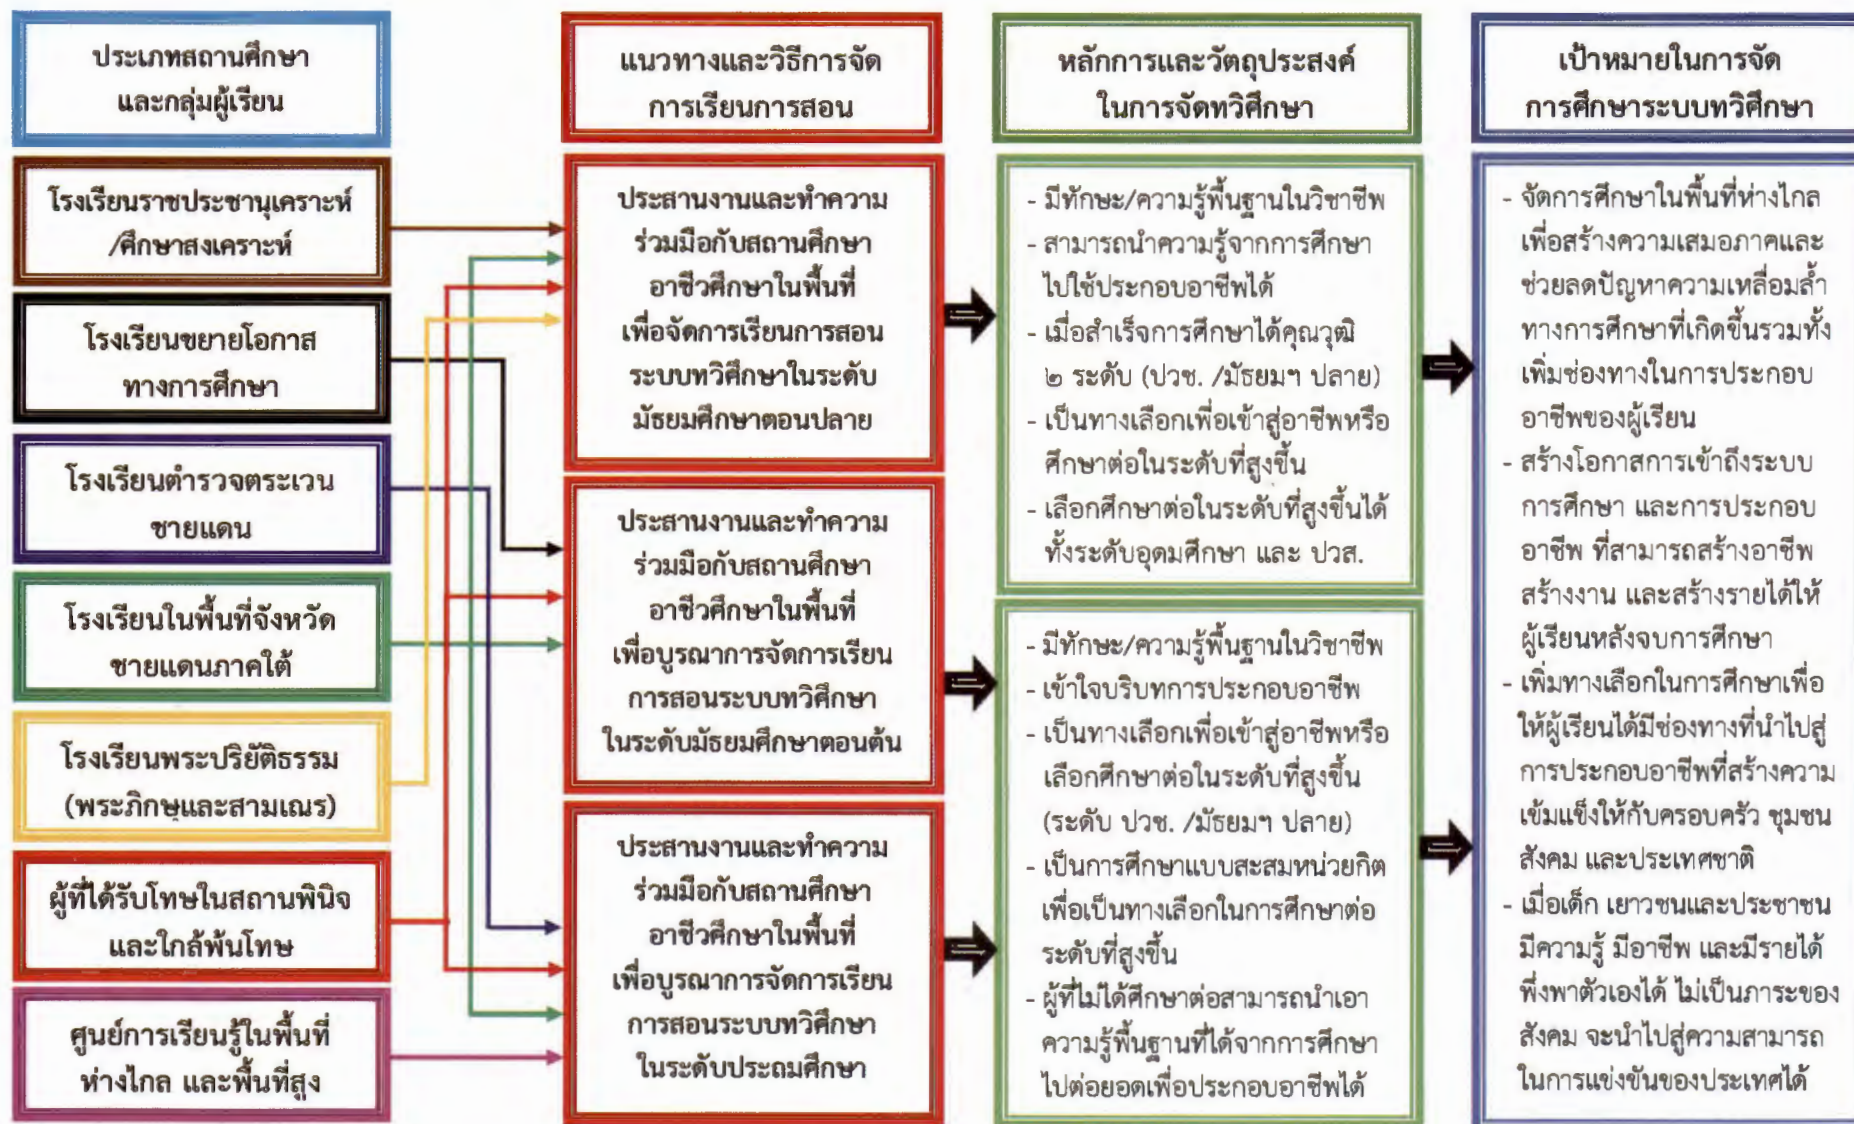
ประเภทสถานศึกษาและกลุ่มผู้เรียน

แนวทางและวิธีการจัดการเรียนการสอน

หลักการและวัตถุประสงค์ในการจัดทวิศึกษา

เป้าหมายในการจัดการศึกษาระบบทวิศึกษา

โรงเรียนราชประชานุเคราะห์/ศึกษาสงเคราะห์

โรงเรียนขยายโอกาสทางการศึกษา

โรงเรียนตำรวจตระเวนชายแดน

โรงเรียนในพื้นที่จังหวัดชายแดนภาคใต้

โรงเรียนพระปริยัติธรรม (พระภิกษุและสามเณร)

ผู้ที่ได้รับโทษในสถานพินิจและใกล้พ้นโทษ

ศูนย์การเรียนรู้ในพื้นที่ห่างไกล และพื้นที่สูง

ประสานงานและทำความร่วมมือกับสถานศึกษาอาชีวศึกษาในพื้นที่เพื่อจัดการเรียนการสอนระบบทวิศึกษาในระดับมัธยมศึกษาตอนปลาย

ประสานงานและทำความร่วมมือกับสถานศึกษาอาชีวศึกษาในพื้นที่เพื่อบูรณาการจัดการเรียนการสอนระบบทวิศึกษาในระดับมัธยมศึกษาตอนต้น

ประสานงานและทำความร่วมมือกับสถานศึกษาอาชีวศึกษาในพื้นที่เพื่อบูรณาการจัดการเรียนการสอนระบบทวิศึกษาในระดับประถมศึกษา

- มีทักษะ/ความรู้พื้นฐานในวิชาชีพ
- สามารถนำความรู้จากการศึกษาไปใช้ประกอบอาชีพได้
- เมื่อสำเร็จการศึกษาได้คุณวุฒิ ๒ ระดับ (ปวช. /มัธยมฯ ปลาย)
- เป็นทางเลือกเพื่อเข้าสู่อาชีพหรือศึกษาต่อในระดับที่สูงขึ้น
- เลือกศึกษาต่อในระดับที่สูงขึ้นได้ทั้งระดับอุดมศึกษา และ ปวส.

- มีทักษะ/ความรู้พื้นฐานในวิชาชีพ
- เข้าใจบริบทการประกอบอาชีพ
- เป็นทางเลือกเพื่อเข้าสู่อาชีพหรือเลือกศึกษาต่อในระดับที่สูงขึ้น (ระดับ ปวช. /มัธยมฯ ปลาย)
- เป็นการศึกษาแบบสะสมหน่วยกิตเพื่อเป็นทางเลือกในการศึกษาต่อระดับที่สูงขึ้น
- ผู้ที่ไม่ได้ศึกษาต่อสามารถนำเอาความรู้พื้นฐานที่ได้จากการศึกษาไปต่อยอดเพื่อประกอบอาชีพได้

- จัดการศึกษาในพื้นที่ห่างไกลเพื่อสร้างความเสมอภาคและช่วยลดปัญหาความเหลื่อมล้ำทางการศึกษาที่เกิดขึ้นรวมทั้งเพิ่มช่องทางในการประกอบอาชีพของผู้เรียน
- สร้างโอกาสการเข้าถึงระบบการศึกษา และการประกอบอาชีพ ที่สามารถสร้างอาชีพ สร้างงาน และสร้างรายได้ให้ผู้เรียนหลังจบการศึกษา
- เพิ่มทางเลือกในการศึกษาเพื่อให้ผู้เรียนได้มีช่องทางที่นำไปสู่การประกอบอาชีพที่สร้างความเข้มแข็งให้กับครอบครัว ชุมชน สังคม และประเทศชาติ
- เมื่อเด็ก เยาวชนและประชาชนมีความรู้ มีอาชีพ และมีรายได้พึ่งพาตัวเองได้ ไม่เป็นภาระของสังคม จะนำไปสู่ความสามารถในการแข่งขันของประเทศได้